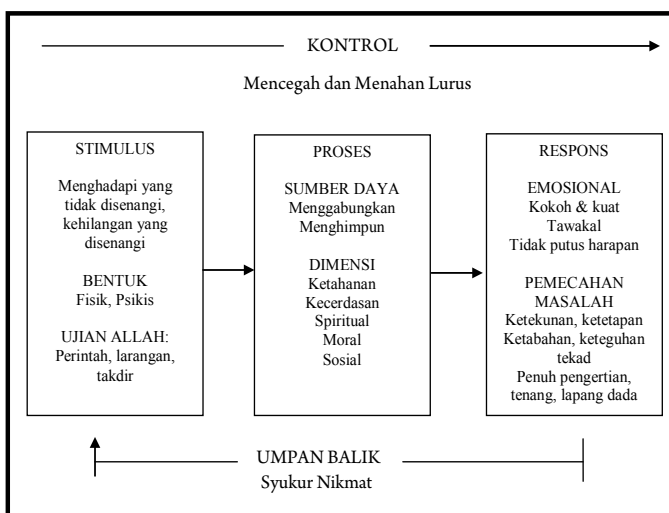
KONTROL

Mencegah dan Menahan Lurus

STIMULUS

Menghadapi yang tidak disenangi, kehilangan yang disenangi

BENTUK
Fisik, Psikis

UJIAN ALLAH:
Perintah, larangan, takdir

PROSES

SUMBER DAYA
Menggabungkan
Menghimpun

DIMENSI
Ketahanan
Kecerdasan
Spiritual
Moral
Sosial

RESPONS

EMOSIONAL
Kokoh & kuat
Tawakal
Tidak putus harapan

PEMECAHAN MASALAH
Ketekunan, ketetapan
Ketabahan, keteguhan tekad
Penuh pengertian, tenang, lapang dada

UMPAN BALIK
Syukur Nikmat